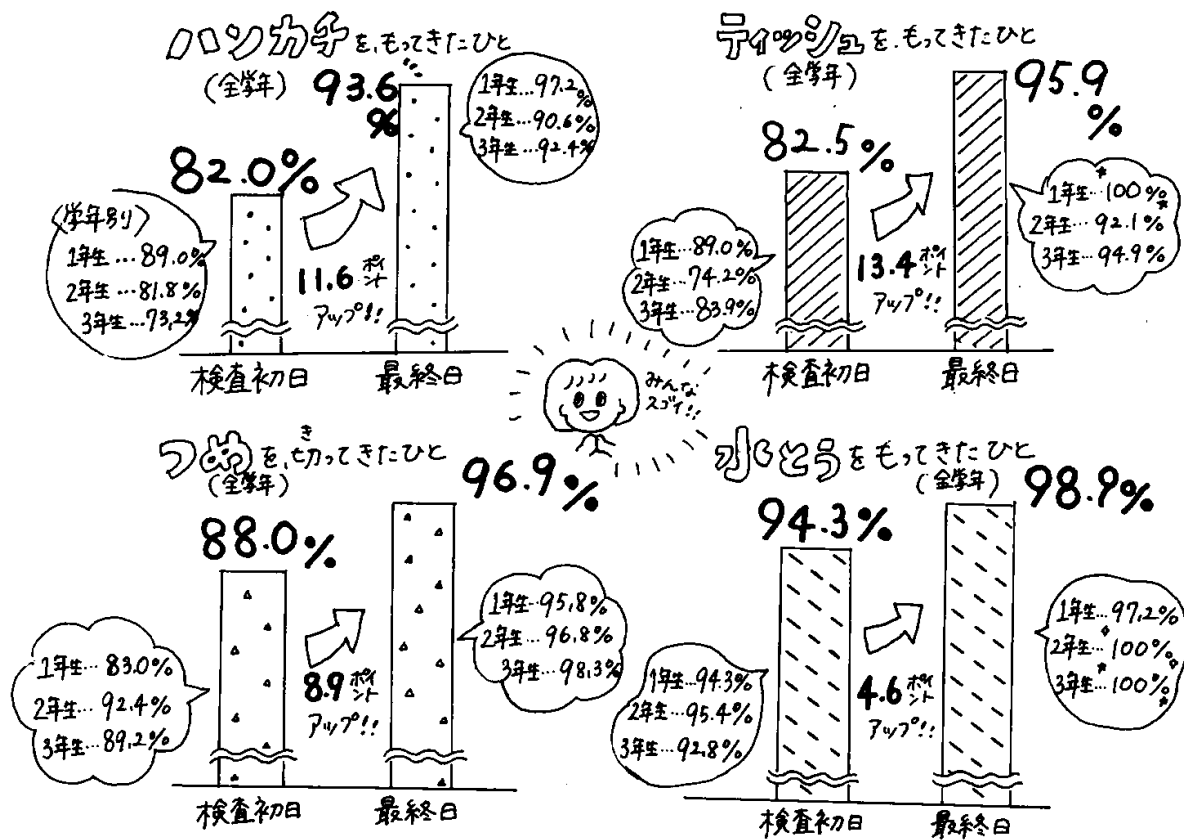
ハンカチを、もってきたひと
(全学年)
82.0%
93.6%
1年生…97.2%
2年生…90.6%
3年生…92.4%
〈学年別〉
1年生…89.0%
2年生…81.8%
3年生…73.2%
11.6ポイントアップ!!
検査初日
最終日

ティッシュを、もってきたひと
(全学年)
82.5%
95.9%
1年生…100%
2年生…92.1%
3年生…94.9%
1年生…89.0%
2年生…74.2%
3年生…83.9%
13.4ポイントアップ!!
検査初日
最終日

みんなスゴイ!!

つめを、切ってきたひと
(全学年)
88.0%
96.9%
1年生…95.8%
2年生…96.8%
3年生…98.3%
1年生…83.0%
2年生…92.4%
3年生…89.2%
8.9ポイントアップ!!
検査初日
最終日

水とうをもってきたひと
(全学年)
94.3%
98.9%
1年生…97.2%
2年生…100%
3年生…100%
1年生…94.3%
2年生…95.4%
3年生…92.8%
4.6ポイントアップ!!
検査初日
最終日